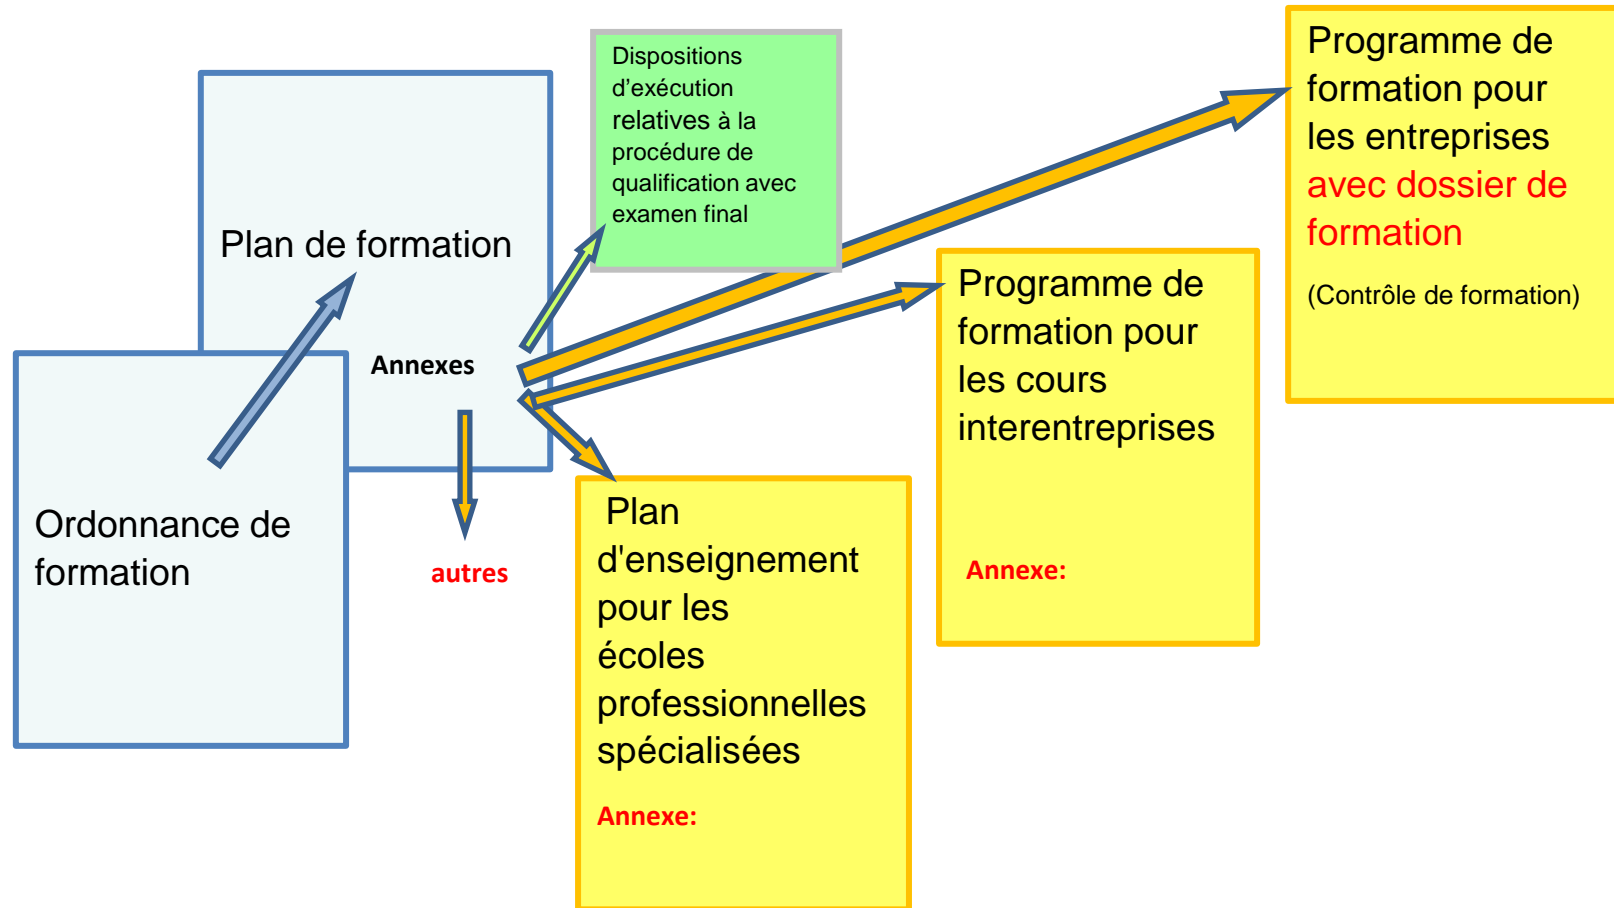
Plan de formation

Annexes

Ordonnance de formation

autres

Dispositions d'exécution relatives à la procédure de qualification avec examen final

Programme de formation pour les entreprises avec dossier de formation

(Contrôle de formation)

Programme de formation pour les cours interentreprises

Annexe:

Plan d'enseignement pour les écoles professionnelles spécialisées

Annexe: